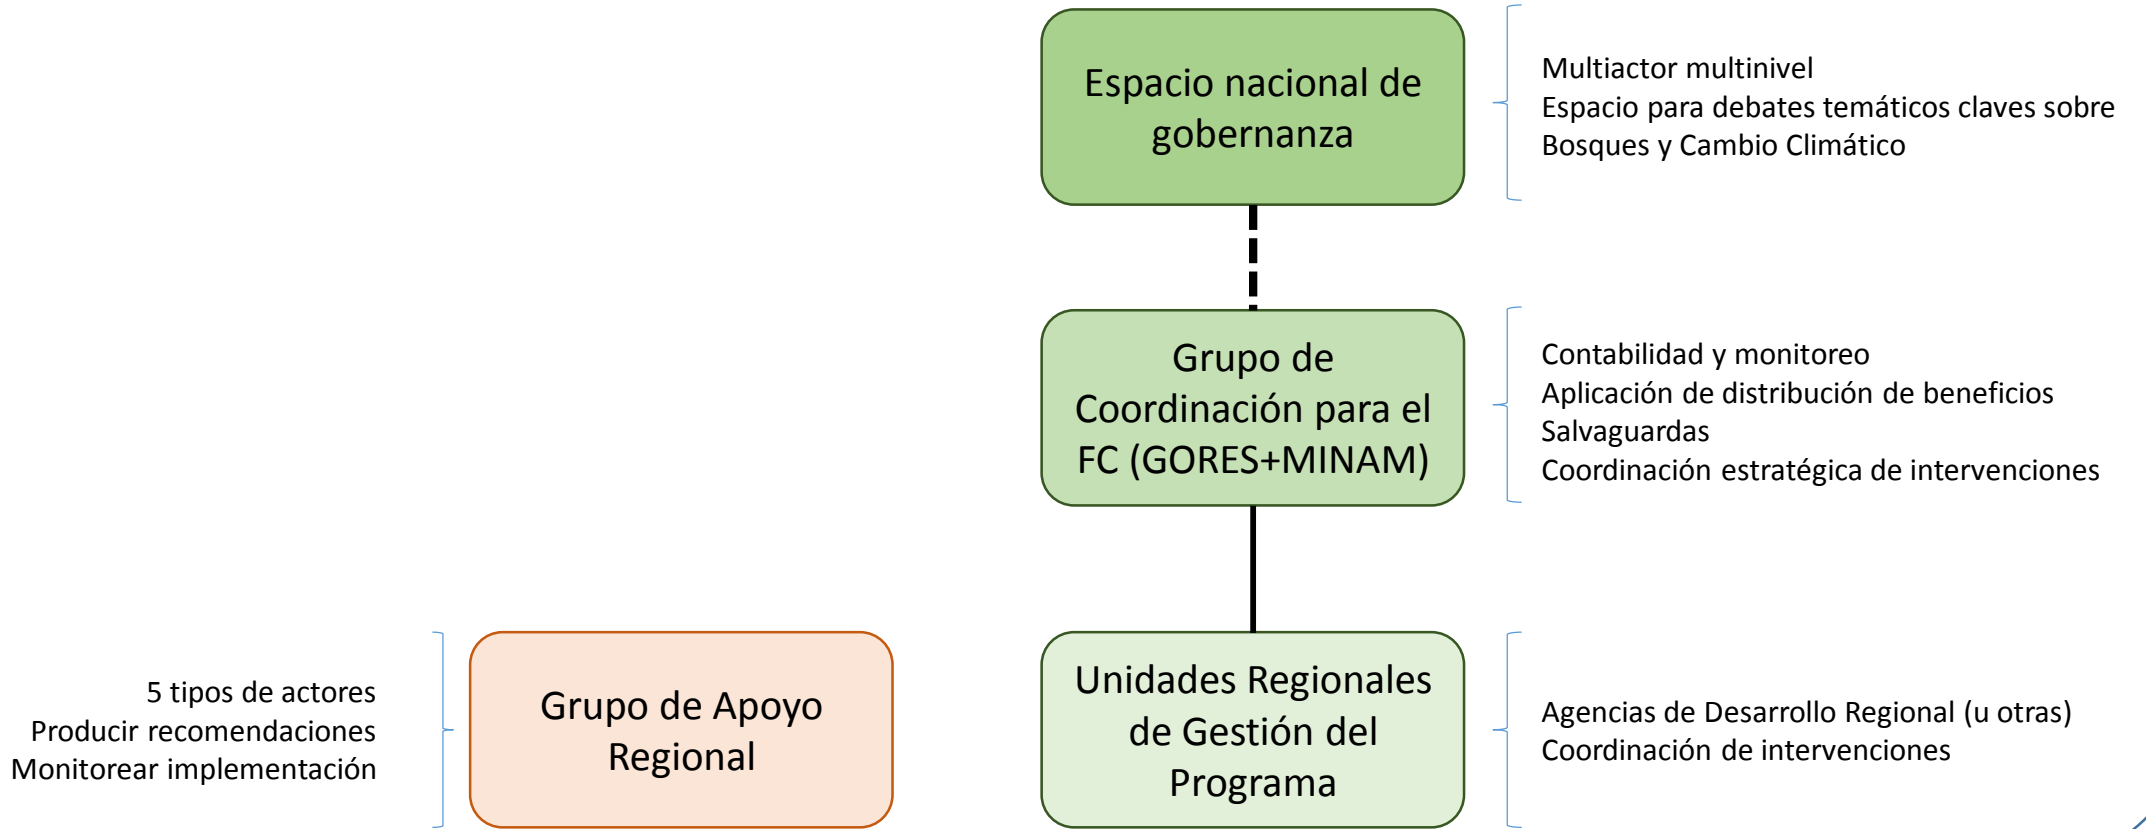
Espacio nacional de gobernanza

Multiactor multinivel
Espacio para debates temáticos claves sobre Bosques y Cambio Climático

Grupo de Coordinación para el FC (GORES+MINAM)

Contabilidad y monitoreo
Aplicación de distribución de beneficios
Salvaguardas
Coordinación estratégica de intervenciones

5 tipos de actores
Producir recomendaciones
Monitorear implementación

Grupo de Apoyo Regional

Unidades Regionales de Gestión del Programa

Agencias de Desarrollo Regional (u otras)
Coordinación de intervenciones